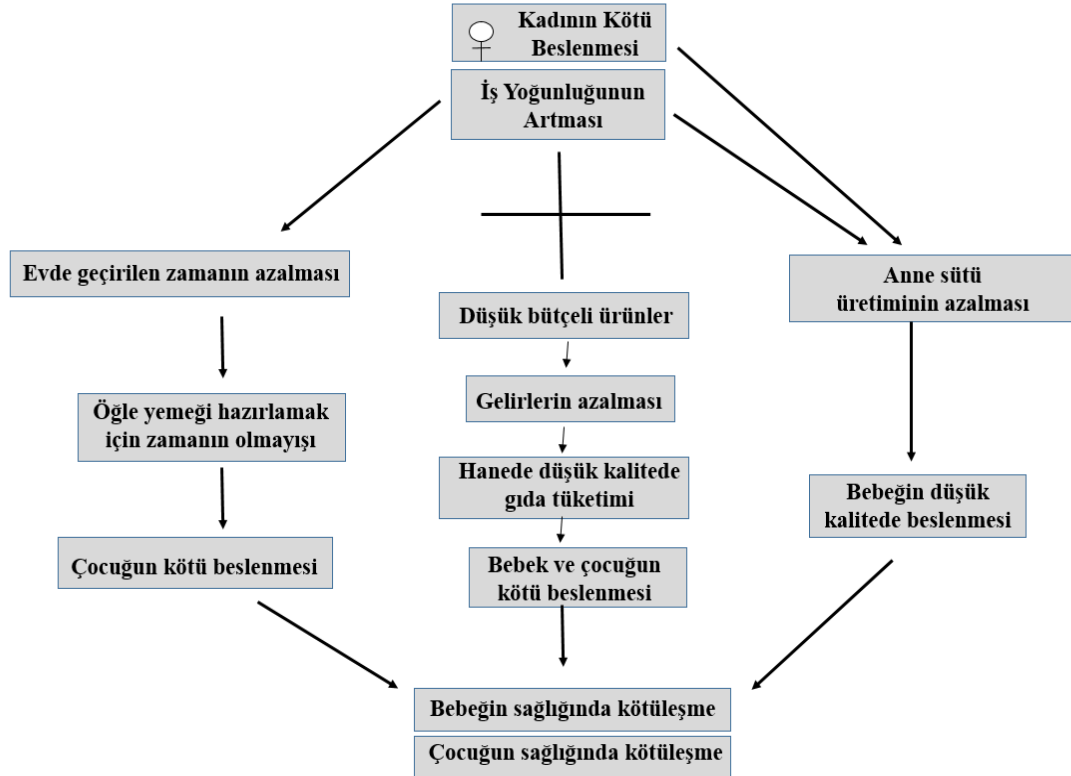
♀ Kadının Kötü Beslenmesi

İş Yoğunluğunun Artması

Evde geçirilen zamanın azalması

Öğle yemeği hazırlamak için zamanın olmayışı

Çocuğun kötü beslenmesi

Düşük bütçeli ürünler

Gelirlerin azalması

Hanede düşük kalitede gıda tüketimi

Bebek ve çocuğun kötü beslenmesi

Anne sütü üretiminin azalması

Bebeğin düşük kalitede beslenmesi

Bebeğin sağlığında kötüleşme

Çocuğun sağlığında kötüleşme